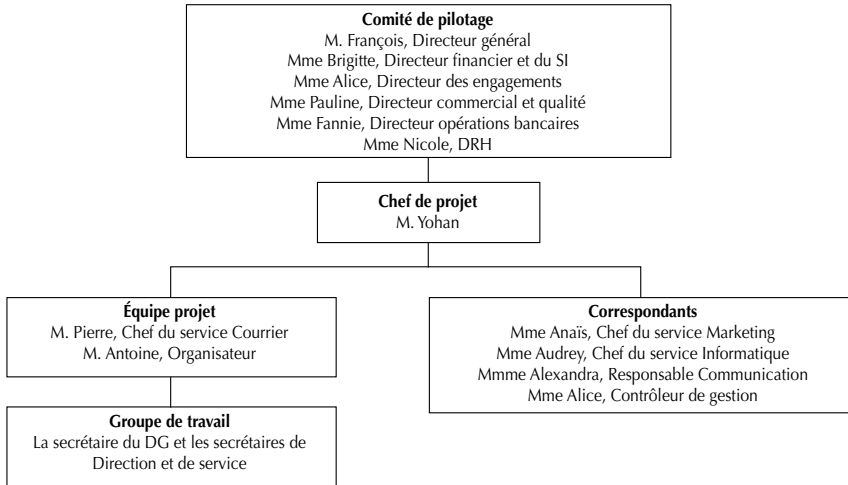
**Comité de pilotage**
M. François, Directeur général
Mme Brigitte, Directeur financier et du SI
Mme Alice, Directeur des engagements
Mme Pauline, Directeur commercial et qualité
Mme Fannie, Directeur opérations bancaires
Mme Nicole, DRH

**Chef de projet**
M. Yohan

**Équipe projet**
M. Pierre, Chef du service Courrier
M. Antoine, Organisateur

**Correspondants**
Mme Anaïs, Chef du service Marketing
Mme Audrey, Chef du service Informatique
Mmme Alexandra, Responsable Communication
Mme Alice, Contrôleur de gestion

**Groupe de travail**
La secrétaire du DG et les secrétaires de Direction et de service